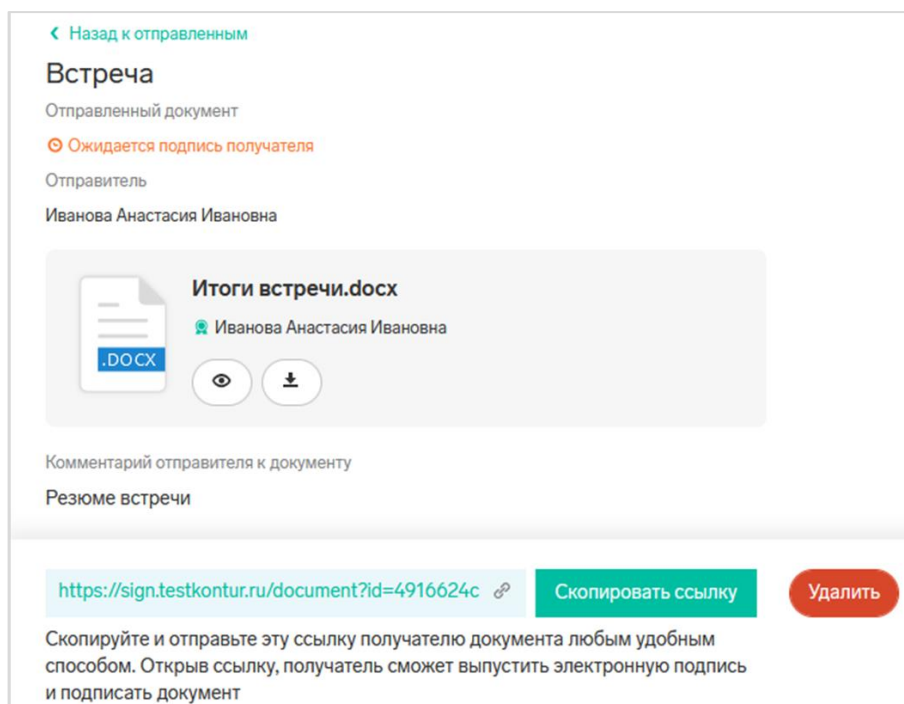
‹ Назад к отправленным

Встреча

Отправленный документ

Ожидается подпись получателя

Отправитель

Иванова Анастасия Ивановна

.DOCX

Итоги встречи.docx

Иванова Анастасия Ивановна

Комментарий отправителя к документу

Резюме встречи

https://sign.testkontur.ru/document?id=4916624c

Скопировать ссылку

Удалить

Скопируйте и отправьте эту ссылку получателю документа любым удобным способом. Открыв ссылку, получатель сможет выпустить электронную подпись и подписать документ